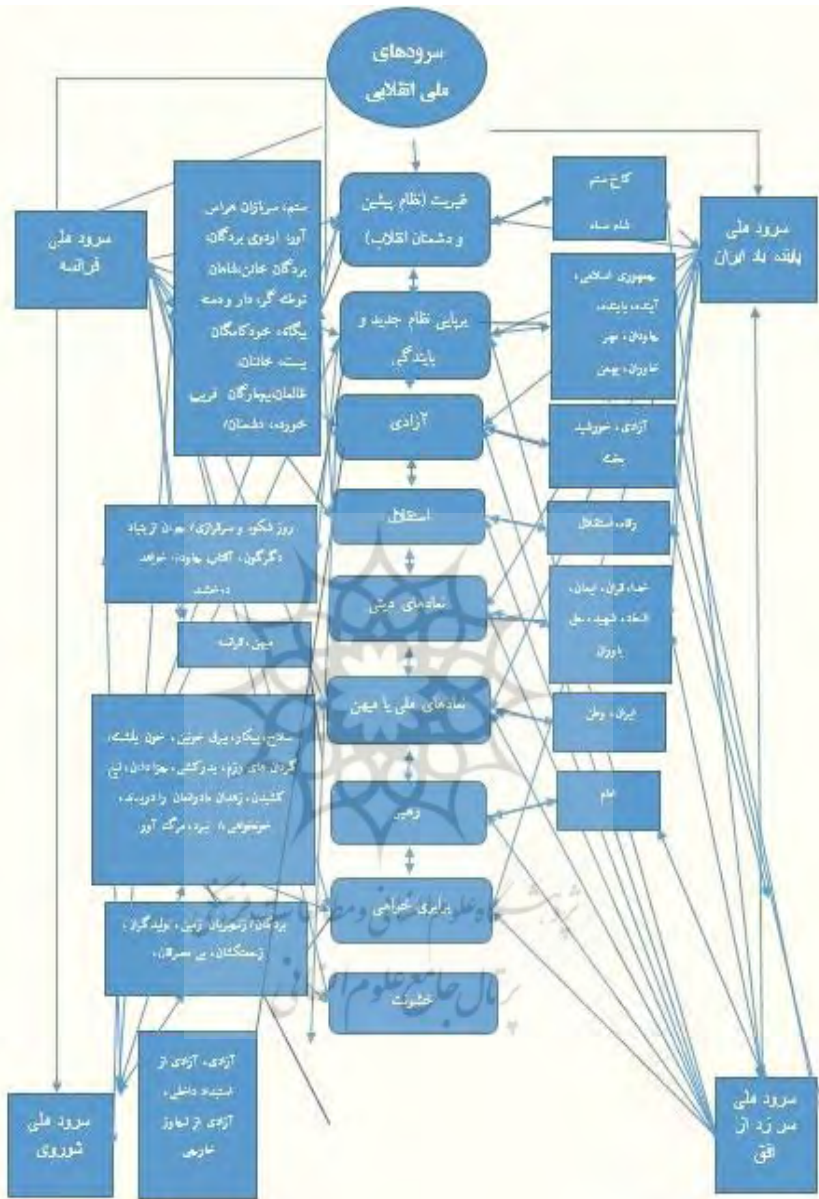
سرودهای ملی انقلابی

سرود ملی فرانسه

ستم، سرداران هراس آور، اردوی بردگان، بردگان خائن، شاهان توطئه گر، دار و دسته بیگانه، خودکامگان پست، خائنان، ظالمان، بیجارگان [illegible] خورده، دشمنان

غیریت (نظام پیشین و دشمنان انقلاب)

کاخ ستم
شام سیاه

سرود ملی پاینده باد ایران

برپایی نظام جدید و پایندگی

جمهوری اسلامی، آینده، پاینده، جاودان، مهر خاوران، بهمن

آزادی

آزادی، خورشید بخت

استقلال

رهائی، استقلال

روز شکوه و سرفرازی، پرچم از تبار دگرگون، آفتاب جاوید، خواهد درخشید

نمادهای دینی

خدا، قرآن، ایمان، الله، شهید، حق باوران

میهن، فرانسه

نمادهای ملی یا میهن

ایران، وطن

سلاح، پیکار، بیرق خونین، خون پلید، گردان های رزم، بدرگشی، جزا دادن، تیغ کشیدن، زهدان مادرامان را دریدند، خونخواهی، نبرد، مرگ آور

رهبر

امام

برابری خواهی

بردگان، زنجیریان زمین، تولیدگران، زحمتکشان، بی نصیبان

خشونت

آزادی، آزادی از استبداد داخلی، آزادی از تجاوز خارجی

سرود ملی شوروی

سرود ملی سر زد از افق